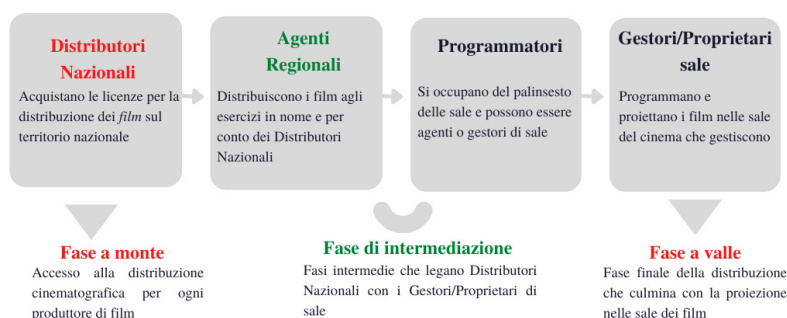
Distributori Nazionali

Acquistano le licenze per la distribuzione dei *film* sul territorio nazionale

Agenti Regionali

Distribuiscono i film agli esercizi in nome e per conto dei Distributori Nazionali

Programmatori

Si occupano del palinsesto delle sale e possono essere agenti o gestori di sale

Gestori/Proprietari sale

Programmano e proiettano i film nelle sale del cinema che gestiscono

Fase a monte

Accesso alla distribuzione cinematografica per ogni produttore di film

Fase di intermediazione

Fasi intermedie che legano Distributori Nazionali con i Gestori/Proprietari di sale

Fase a valle

Fase finale della distribuzione che culmina con la proiezione nelle sale dei film